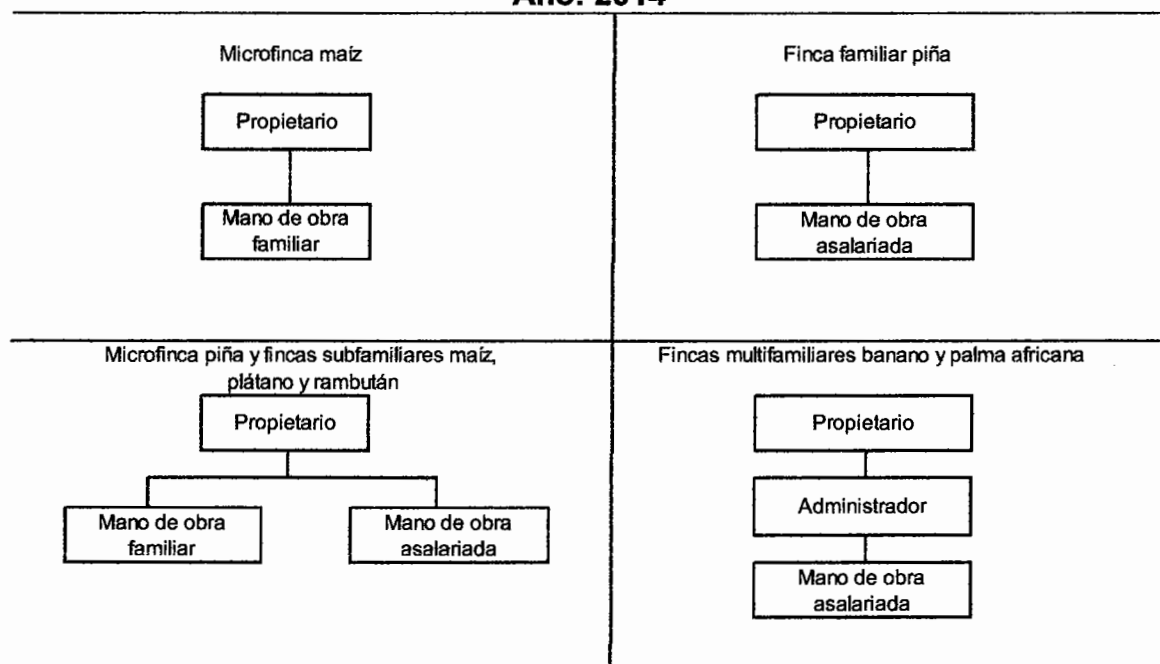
Año: 2014

Microfinca maíz

Propietario

Mano de obra familiar

Finca familiar piña

Propietario

Mano de obra asalariada

Microfinca piña y fincas subfamiliares maíz, plátano y rambután

Propietario

Mano de obra familiar

Mano de obra asalariada

Fincas multifamiliares banano y palma africana

Propietario

Administrador

Mano de obra asalariada